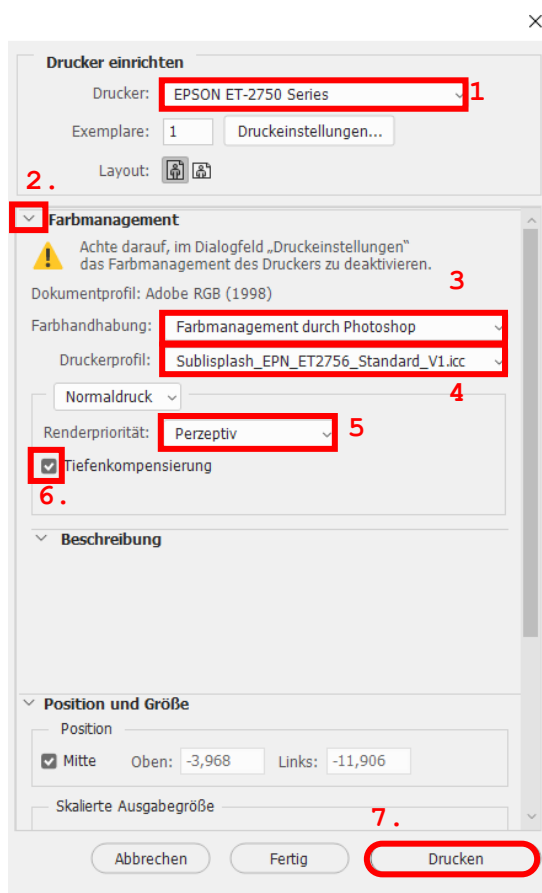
Drucker einrichten

Drucker: EPSON ET-2750 Series 1

Exemplare: 1 Druckeinstellungen...

Layout:

2.

Farbmanagement

Achte darauf, im Dialogfeld „Druckeinstellungen" das Farbmanagement des Druckers zu deaktivieren.

Dokumentprofil: Adobe RGB (1998)

3

Farbhandhabung: Farbmanagement durch Photoshop

Druckerprofil: Sublisplash_EPN_ET2756_Standard_V1.icc

4

Normaldruck

Renderpriorität: Perzeptiv 5

Tiefenkompensierung

6.

Beschreibung

Position und Größe

Position

Mitte Oben: -3,968 Links: -11,906

Skalierte Ausgabegröße

7.

Abbrechen Fertig Drucken